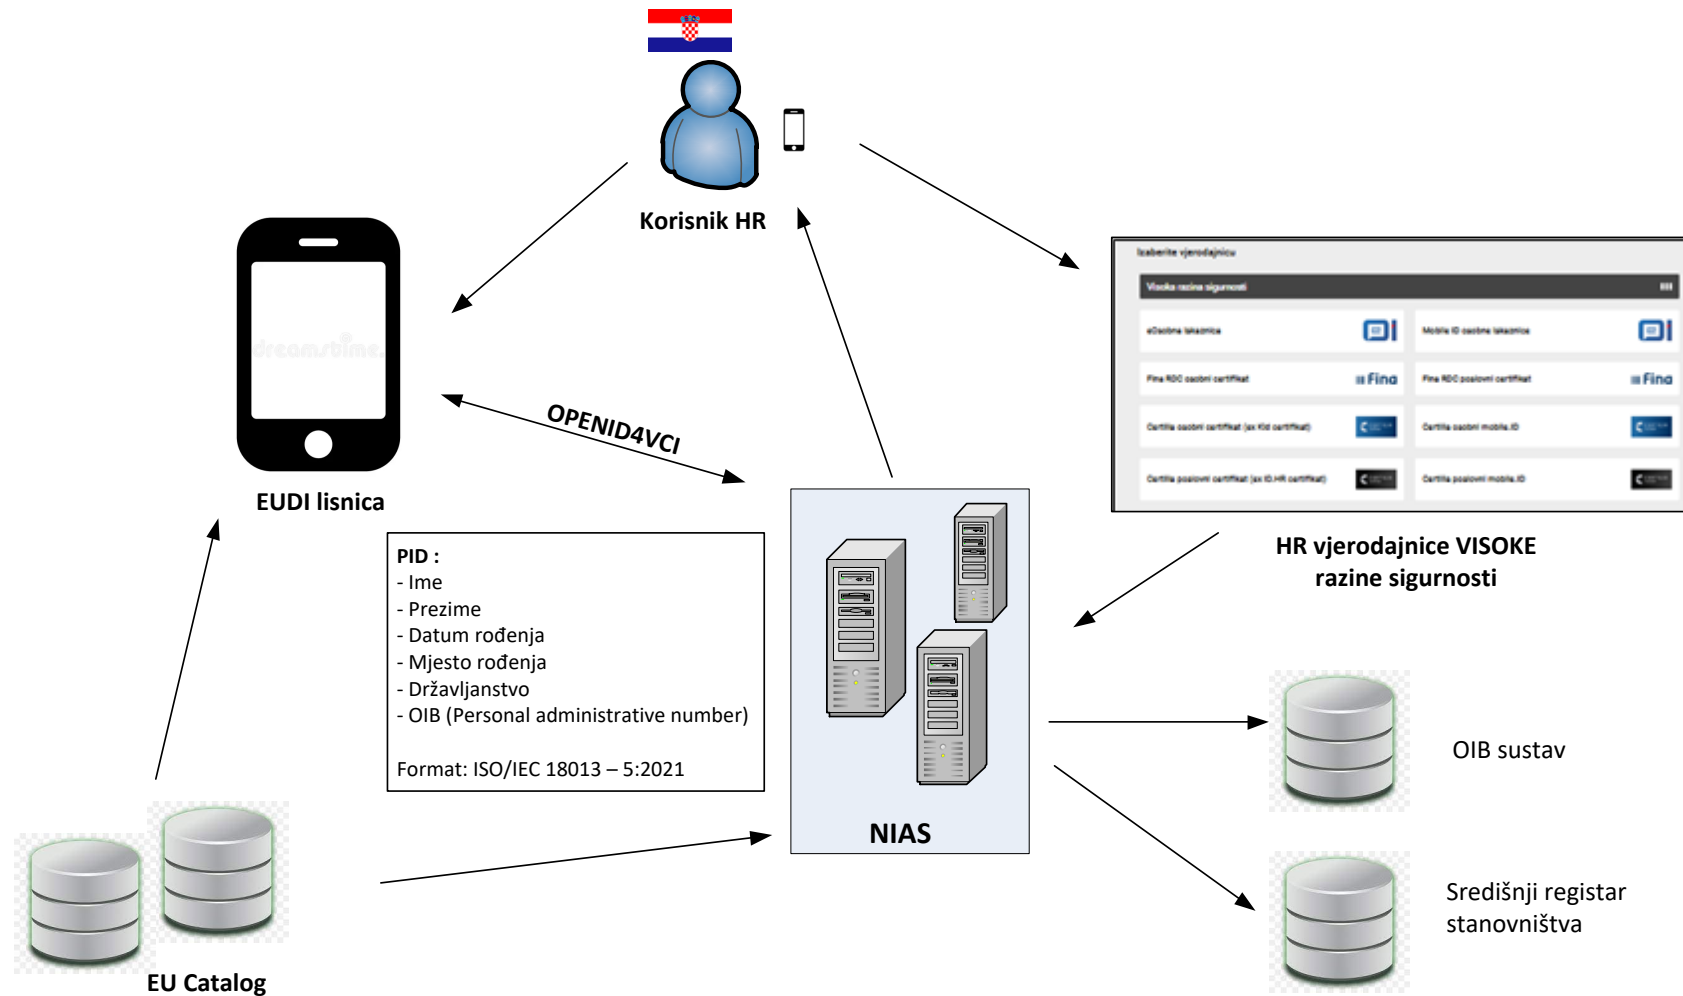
Korisnik HR

EUDI lisnica

OPENID4VCI

Izaberite vjerodajnicu

Visoka razina sigurnosti

eOsobna iskaznica

Mobile ID osobne iskaznice

Fina RDC osobni certifikat

Fina

Fina RDC poslovni certifikat

Fina

Certilia osobni certifikat (ex KId certifikat)

Certilia osobni mobile.ID

Certilia poslovni certifikat (ex ID.HR certifikat)

Certilia poslovni mobile.ID

HR vjerodajnice VISOKE razine sigurnosti

PID :
- Ime
- Prezime
- Datum rođenja
- Mjesto rođenja
- Državljanstvo
- OIB (Personal administrative number)

Format: ISO/IEC 18013 – 5:2021

NIAS

OIB sustav

Središnji registar stanovništva

EU Catalog